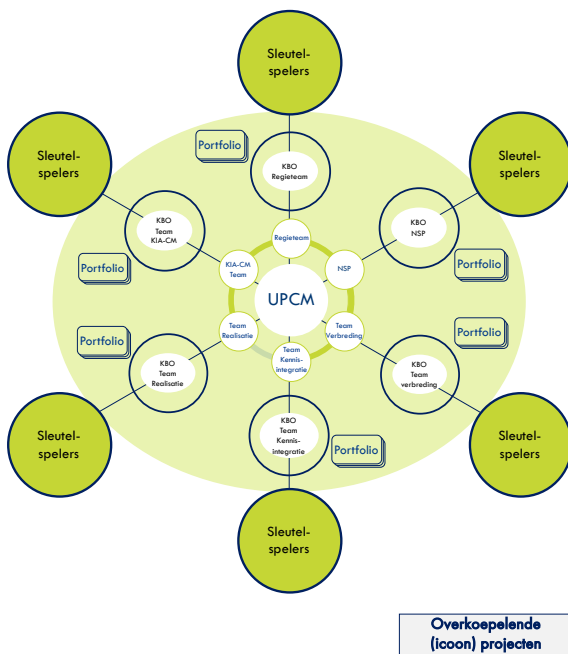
Sleutelspelers

Sleutelspelers

Sleutelspelers

Portfolio

KBO Regieteam

KBO Team KIA-CM

KBO NSP

Portfolio

Portfolio

Regieteam

KIA-CM Team

NSP

UPCM

Team Realisatie

Team Verbreding

Portfolio

Portfolio

Team Kennisintegratie

KBO Team Realisatie

KBO Team verbreding

Sleutelspelers

KBO Team Kennisintegratie

Sleutelspelers

Portfolio

Sleutelspelers

Overkoepelende (icoon) projecten